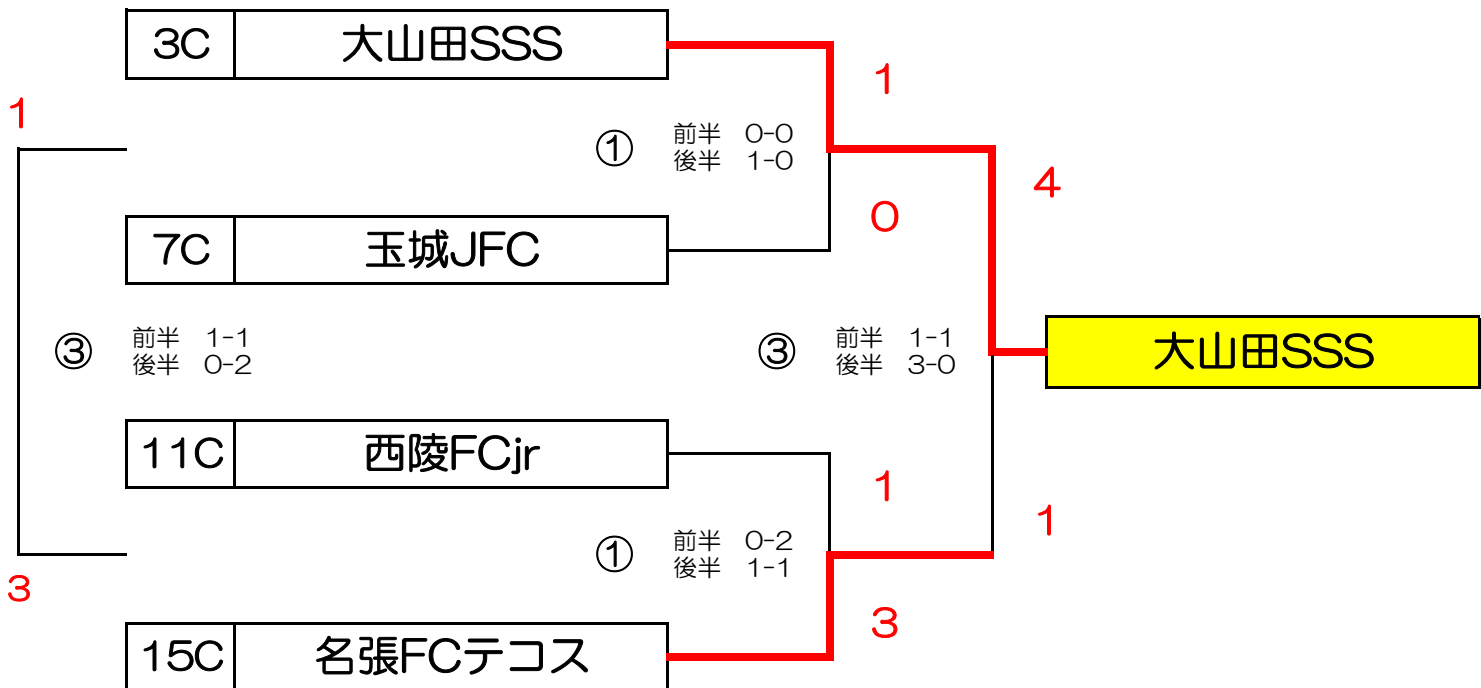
| 3C | 大山田SSS |
|---|---|

1

① 前半 0-0
後半 1-0

1

4

0

| 7C | 玉城JFC |
|---|---|

③ 前半 1-1
後半 0-2

③ 前半 1-1
後半 3-0

大山田SSS

| 11C | 西陵FCjr |
|---|---|

1

1

① 前半 0-2
後半 1-1

3

3

| 15C | 名張FCテコス |
|---|---|